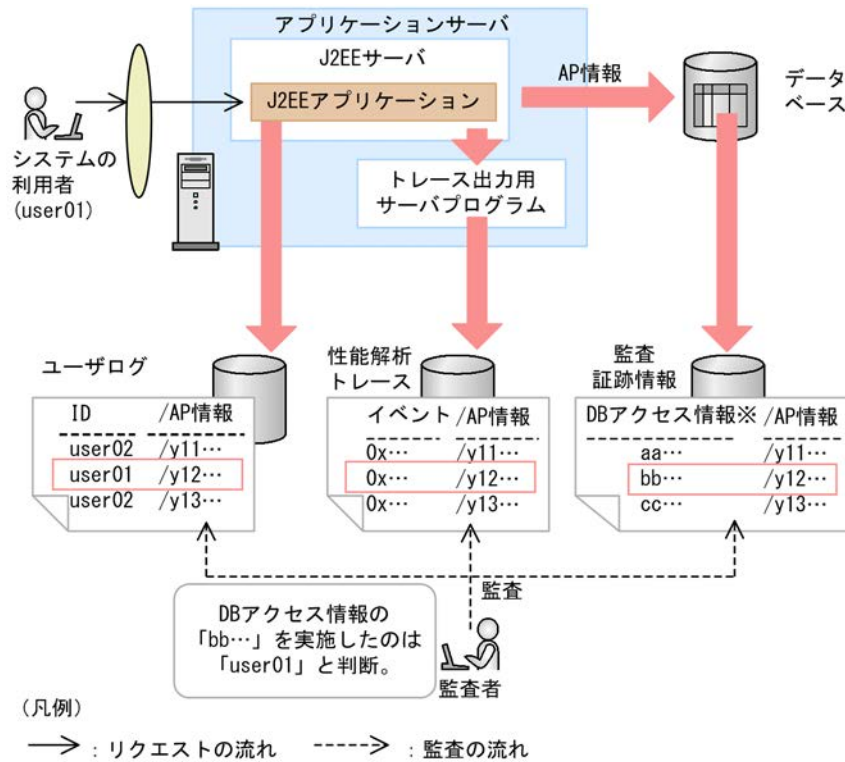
アプリケーションサーバ

J2EEサーバ

J2EEアプリケーション

AP情報

データベース

システムの利用者 (user01)

トレース出力用サーバプログラム

ユーザログ

| ID | /AP情報 |
|---|---|
| user02 | /y11… |
| user01 | /y12… |
| user02 | /y13… |

性能解析トレース

| イベント | /AP情報 |
|---|---|
| 0x… | /y11… |
| 0x… | /y12… |
| 0x… | /y13… |

監査証跡情報

| DBアクセス情報※ | /AP情報 |
|---|---|
| aa… | /y11… |
| bb… | /y12… |
| cc… | /y13… |

監査

DBアクセス情報の「bb…」を実施したのは「user01」と判断。

監査者

(凡例)

⟶ : リクエストの流れ　- - - -> : 監査の流れ